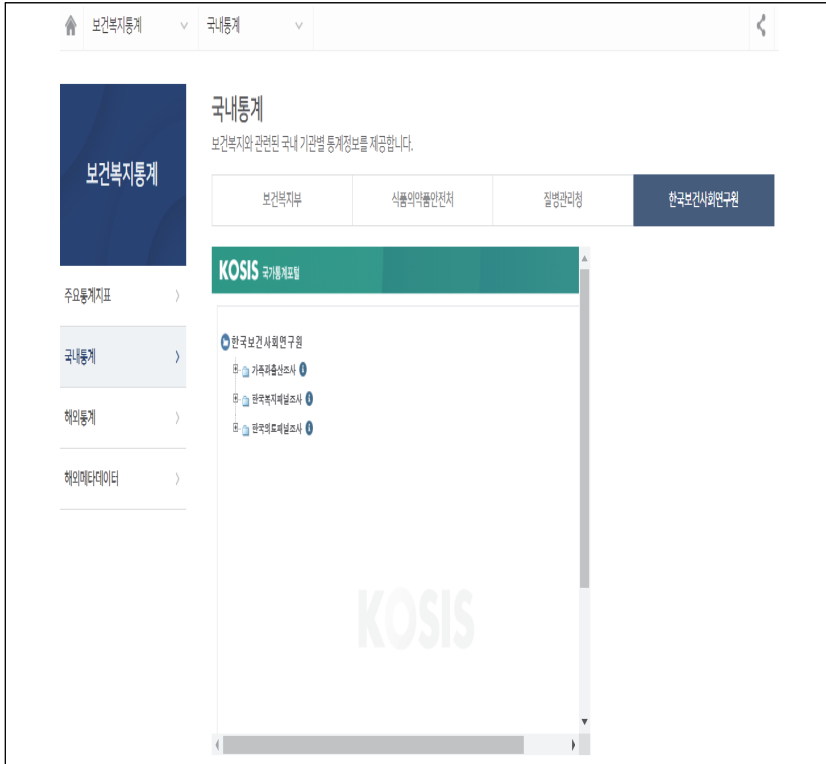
보건복지통계 국내통계

보건복지통계

주요통계지표

국내통계

해외통계

해외메타데이터

국내통계

보건복지와 관련된 국내 기관별 통계정보를 제공합니다.

| 보건복지부 | 식품의약품안전처 | 질병관리청 | 한국보건사회연구원 |
|---|---|---|---|

KOSIS 국가통계포털

한국보건사회연구원

가족과출산조사

한국복지패널조사

한국의료패널조사

KOSIS